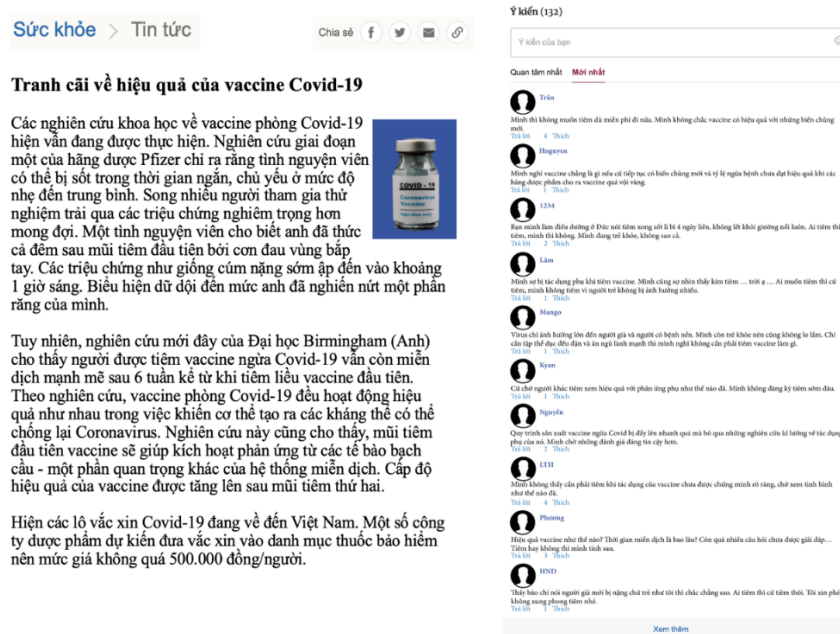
Sức khỏe > Tin tức

Chia sẻ

Tranh cãi về hiệu quả của vaccine Covid-19

COVID-19

Các nghiên cứu khoa học về vaccine phòng Covid-19 hiện vẫn đang được thực hiện. Nghiên cứu giai đoạn một của hãng dược Pfizer chỉ ra rằng tình nguyện viên có thể bị sốt trong thời gian ngắn, chủ yếu ở mức độ nhẹ đến trung bình. Song nhiều người tham gia thử nghiệm trải qua các triệu chứng nghiêm trọng hơn mong đợi. Một tình nguyện viên cho biết anh đã thức cả đêm sau mũi tiêm đầu tiên bởi cơn đau vùng bắp tay. Các triệu chứng như giống cúm nặng sớm ập đến vào khoảng 1 giờ sáng. Biểu hiện dữ dội đến mức anh đã nghiến nứt một phần răng của mình.

Tuy nhiên, nghiên cứu mới đây của Đại học Birmingham (Anh) cho thấy người được tiêm vaccine ngừa Covid-19 vẫn còn miễn dịch mạnh mẽ sau 6 tuần kể từ khi tiêm liều vaccine đầu tiên. Theo nghiên cứu, các vaccine phòng Covid-19 đều hoạt động hiệu quả như nhau trong việc khiến cơ thể tạo ra các kháng thể có thể chống lại Coronavirus. Nghiên cứu này cũng cho thấy, mũi tiêm đầu tiên vaccine sẽ giúp kích hoạt phản ứng từ các tế bào bạch cầu - một phần quan trọng khác của hệ thống miễn dịch. Cấp độ hiệu quả của vaccine được tăng lên sau mũi tiêm thứ hai.

Hiện các lô vắc xin Covid-19 đang về đến Việt Nam. Một số công ty dược phẩm dự kiến đưa vắc xin vào danh mục thuốc bảo hiểm nên mức giá không quá 500.000 đồng/người.

Ý kiến (132)

Ý kiến của bạn

Quan tâm nhất   Mới nhất

Trần
Mình thì không muốn tiêm dù miễn phí đi nữa. Mình không chắc vaccine có hiệu quả với những biến chủng mới.
Trả lời   4 Thích

Huguyen
Mình nghĩ vaccine chẳng là gì nếu cứ tiếp tục có biến chủng mới và tỷ lệ người bệnh chưa đạt hiệu quả khi các hãng được phẩm cho ra vaccine quá vội vàng.
Trả lời   1 Thích

1234
Bạn mình làm điều dưỡng ở Đức nói tiêm xong sốt li bì 4 ngày liền, không lết khỏi giường nổi luôn. Ai tiêm thì tiêm, mình thì không. Mình đang trẻ khỏe, không sao cả.
Trả lời   1 Thích

Lâm
Mình sợ bị tác dụng phụ khi tiêm vaccine. Mình cũng sợ nhìn thấy kim tiêm … trời ạ … Ai muốn tiêm thì cứ tiêm, mình không tiêm vì người trẻ không bị ảnh hưởng nhiều.
Trả lời   1 Thích

Mango
Virus chỉ ảnh hưởng lên đến người già và người có bệnh nền. Mình còn trẻ khỏe nên cũng không lo lắm. Chỉ cần tập thể dục đều đặn và ăn ngủ lành mạnh thì mình nghĩ không cần phải tiêm vaccine làm gì.
Trả lời   1 Thích

Kyan
Cứ chờ người khác tiêm xem hiệu quả với phản ứng phụ như thế nào đã. Mình không đăng ký tiêm sớm đâu.
Trả lời   1 Thích

Nguyên
Quy trình sản xuất vaccine ngừa Covid bị đẩy lên nhanh quá mà bỏ qua những nghiên cứu kĩ lưỡng về tác dụng phụ của nó. Mình chờ những đánh giá đáng tin cậy hơn.
Trả lời   1 Thích

LTH
Mình không thấy cần phải tiêm khi tác dụng của vaccine chưa được chứng minh rõ ràng, chờ xem tình hình như thế nào đã.
Trả lời   4 Thích

Phương
Hiệu quả vaccine như thế nào? Thời gian miễn dịch là bao lâu? Còn quá nhiều câu hỏi chưa được giải đáp… Tiêm hay không thì mình tính sau.
Trả lời   1 Thích

HND
Thấy báo chí nói người già mới bị nặng chứ trẻ như tôi thì chắc chẳng sao. Ai tiêm thì cứ tiêm thôi. Tôi xin phép không xung phong tiêm nhé.
Trả lời   1 Thích

Xem thêm